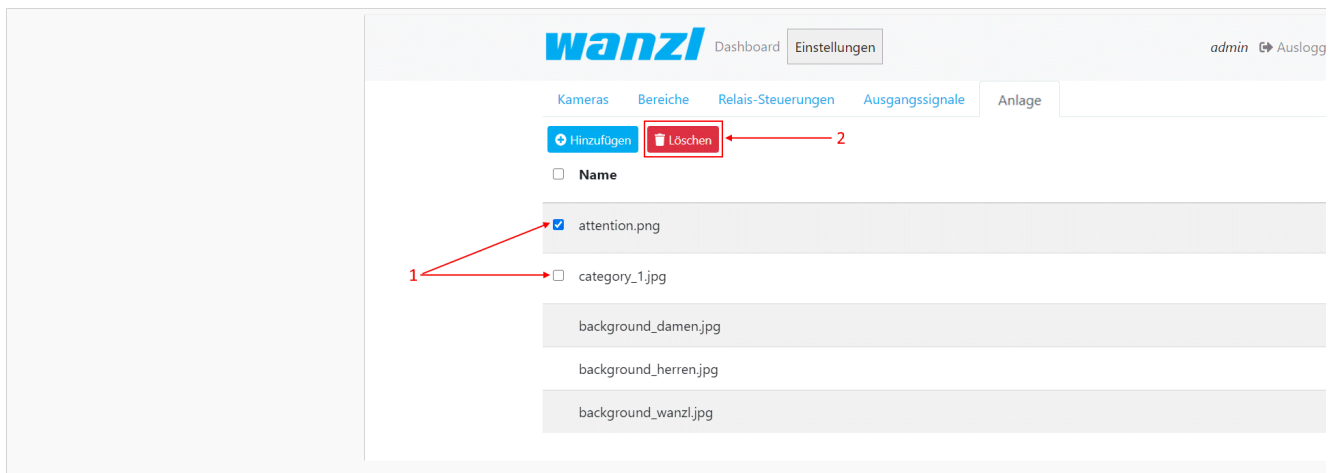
wanzl Dashboard Einstellungen

admin Auslogg

Kameras Bereiche Relais-Steuerungen Ausgangssignale Anlage

Hinzufügen Löschen

2

Name

attention.png

1

category_1.jpg

background_damen.jpg

background_herren.jpg

background_wanzl.jpg